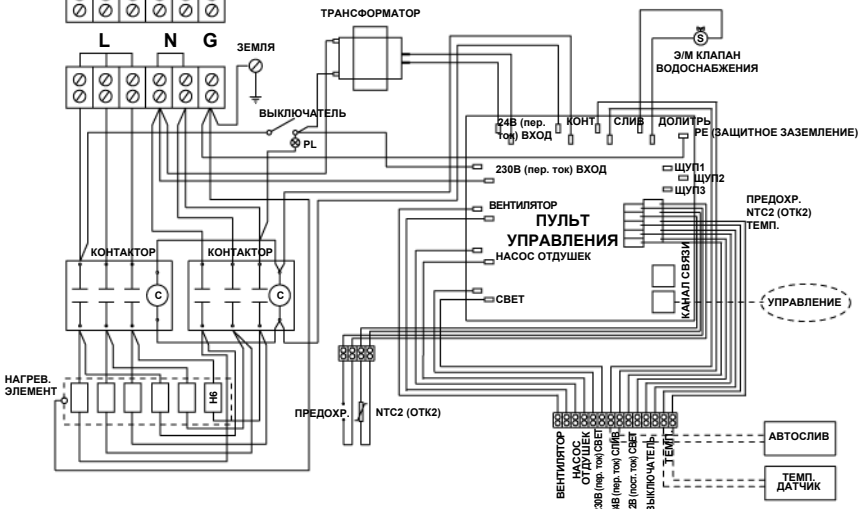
L N G
ЗЕМЛЯ
ТРАНСФОРМАТОР
S
Э/М КЛАПАН ВОДОСНАБЖЕНИЯ
ВЫКЛЮЧАТЕЛЬ
PL
24В (пер. ток) ВХОД
КОНТ
СЛИВ
ДОЛИТЬ
PE (ЗАЩИТНОЕ ЗАЗЕМЛЕНИЕ)
230В (пер. ток) ВХОД
ЩУП1
ЩУП2
ЩУП3
ВЕНТИЛЯТОР
ПУЛЬТ УПРАВЛЕНИЯ
ПРЕДОХР.
NTC2 (ОТК2)
ТЕМП.
КОНТАКТОР
КОНТАКТОР
C
C
НАСОС ОТДУШЕК
КАНАЛ СВЯЗИ
СВЕТ
УПРАВЛЕНИЕ
НАГРЕВ. ЭЛЕМЕНТ
Н6
ПРЕДОХР.
NTC2 (ОТК2)
ВЕНТИЛЯТОР
НАСОС ОТДУШЕК
230В (пер. ток) СВЕТ
24В (пер. ток) СЛИВ
12В (пост. ток) СВЕТ
ВЫКЛЮЧАТЕЛЬ
ТЕМП.
АВТОСЛИВ
ТЕМП. ДАТЧИК